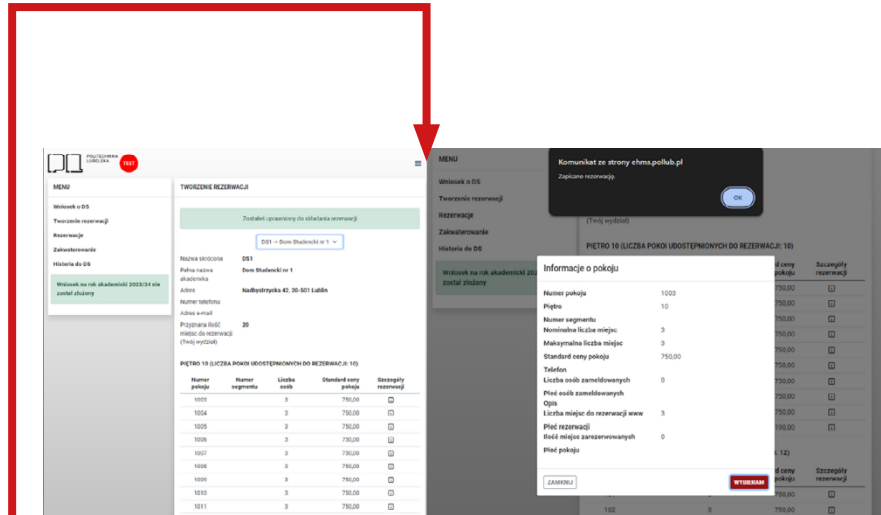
POLITECHNIKA LUBELSKA TEST

MENU

Wniosek o DS

Tworzenie rezerwacji

Rezerwacje

Zakwaterowanie

Historia do DS

Wniosek na rok akademicki 2023/24 nie został złożony

TWORZENIE REZERWACJI

Zostałeś uprawniony do składania rezerwacji

DS1 – Dom Studencki nr 1

| | |
|---|---|
| Nazwa skrócona | DS1 |
| Pełna nazwa akademika | Dom Studencki nr 1 |
| Adres | Nadbystrzycka 42, 20-501 Lublin |
| Numer telefonu | |
| Adres e-mail | |
| Przyznana ilość miejsc do rezerwacji (Twój wydział) | 20 |

PIĘTRO 10 (LICZBA POKOI UDOSTĘPNIONYCH DO REZERWACJI: 10)

| Numer pokoju | Numer segmentu | Liczba osób | Standard ceny pokoju | Szczegóły rezerwacji |
|---|---|---|---|---|
| 1003 | | 3 | 750,00 | |
| 1004 | | 3 | 750,00 | |
| 1005 | | 3 | 750,00 | |
| 1006 | | 3 | 750,00 | |
| 1007 | | 3 | 750,00 | |
| 1008 | | 3 | 750,00 | |
| 1009 | | 3 | 750,00 | |
| 1010 | | 3 | 750,00 | |
| 1011 | | 3 | 750,00 | |

MENU

Wniosek o DS

Tworzenie rezerwacji

Rezerwacje

Zakwaterowanie

Historia do DS

Wniosek na rok akademicki 2023/24 nie został złożony

Komunikat ze strony ehms.pollub.pl

Zapisano rezerwację.

OK

(Twój wydział)

PIĘTRO 10 (LICZBA POKOI UDOSTĘPNIONYCH DO REZERWACJI: 10)

Informacje o pokoju

| | |
|---|---|
| Numer pokoju | 1003 |
| Piętro | 10 |
| Numer segmentu | |
| Nominalna liczba miejsc | 3 |
| Maksymalna liczba miejsc | 3 |
| Standard ceny pokoju | 750,00 |
| Telefon | |
| Liczba osób zameldowanych | 0 |
| Płeć osób zameldowanych | |
| Opis | |
| Liczba miejsc do rezerwacji www | 3 |
| Płeć rezerwacji | |
| Ilość miejsc zarezerwowanych | 0 |
| Płeć pokoju | |

ZAMKNIJ

WYBIERAM

| | | | standard ceny pokoju | Szczegóły rezerwacji |
|---|---|---|---|---|
| | | | 750,00 | |
| | | | 750,00 | |
| | | | 750,00 | |
| | | | 750,00 | |
| | | | 750,00 | |
| | | | 750,00 | |
| | | | 750,00 | |
| | | | 750,00 | |
| | | | 750,00 | |

(…: 12)

| | | | d ceny pokoju | Szczegóły rezerwacji |
|---|---|---|---|---|
| | | | 750,00 | |
| 102 | | 3 | 750,00 | |